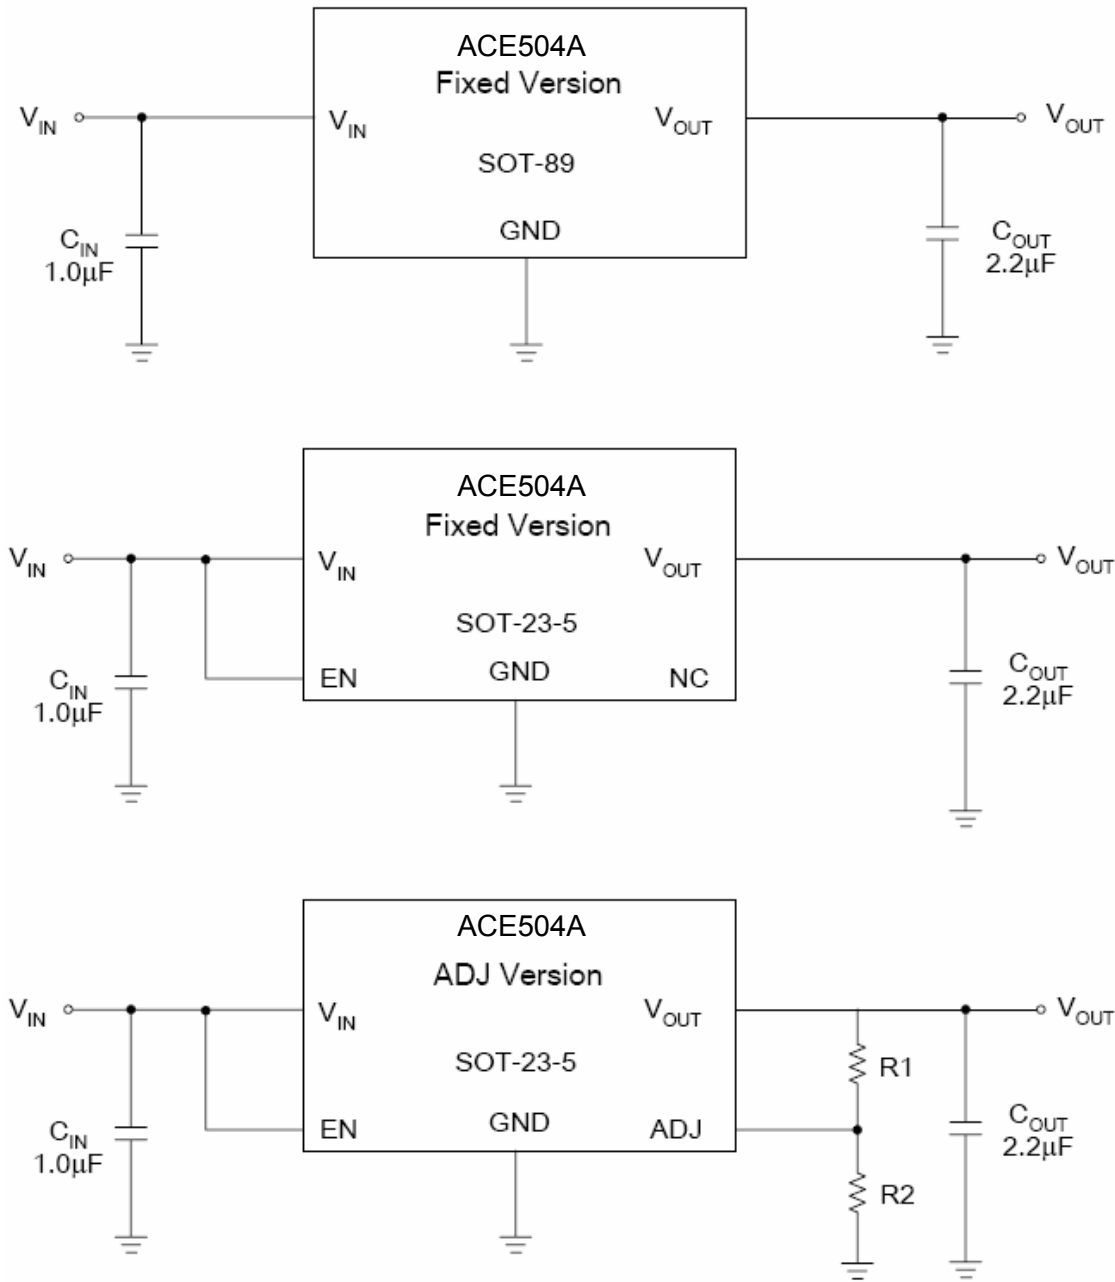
ACE504A
Fixed Version

$V_{IN}$

$V_{IN}$

$V_{OUT}$

$V_{OUT}$

SOT-89

GND

$C_{IN}$
1.0μF

$C_{OUT}$
2.2μF

ACE504A
Fixed Version

$V_{IN}$

$V_{IN}$

$V_{OUT}$

$V_{OUT}$

SOT-23-5

EN

GND

NC

$C_{IN}$
1.0μF

$C_{OUT}$
2.2μF

ACE504A
ADJ Version

$V_{IN}$

$V_{IN}$

$V_{OUT}$

$V_{OUT}$

SOT-23-5

EN

GND

ADJ

R1

R2

$C_{IN}$
1.0μF

$C_{OUT}$
2.2μF